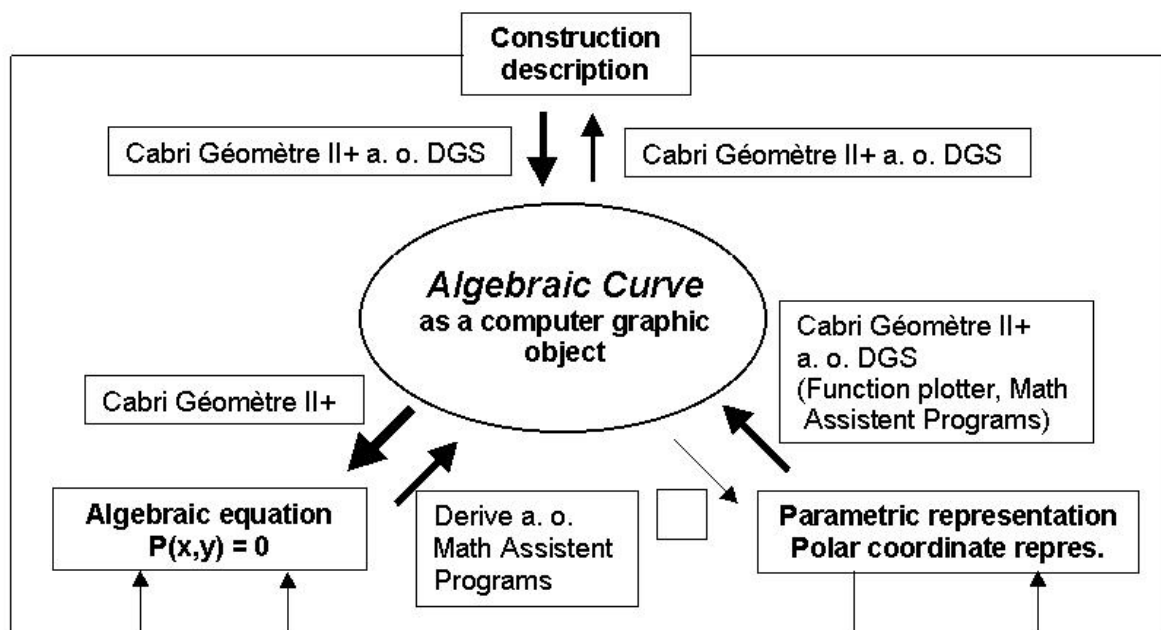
Construction description

Cabri Géomètre II+ a. o. DGS

Cabri Géomètre II+ a. o. DGS

*Algebraic Curve*
as a computer graphic object

Cabri Géomètre II+ a. o. DGS (Function plotter, Math Assistent Programs)

Cabri Géomètre II+

Algebraic equation
P(x,y) = 0

Derive a. o. Math Assistent Programs

Parametric representation
Polar coordinate repres.